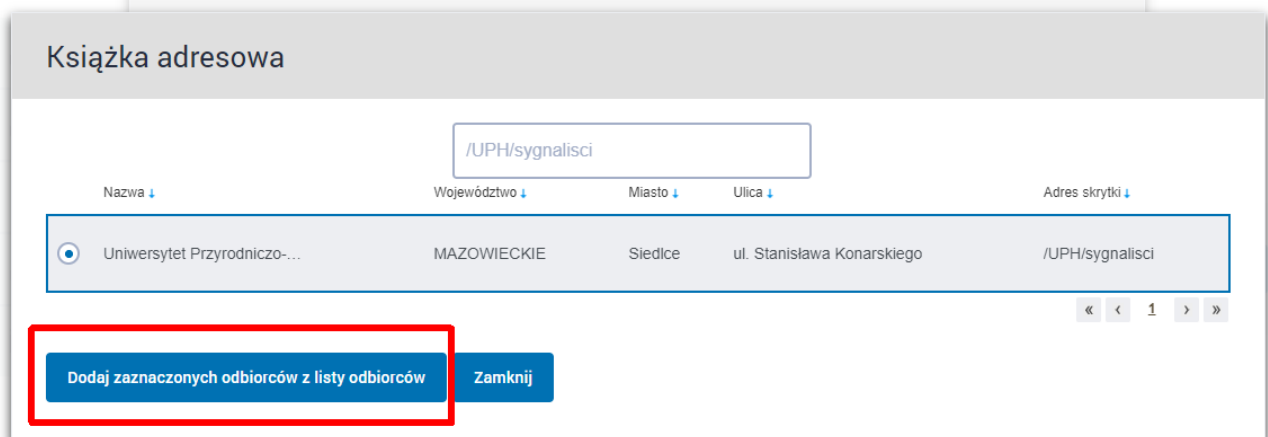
Książka adresowa

/UPH/sygnalisci

| Nazwa ↓ | Województwo ↓ | Miasto ↓ | Ulica ↓ | Adres skrytki ↓ |
|---|---|---|---|---|
| Uniwersytet Przyrodniczo-... | MAZOWIECKIE | Siedlce | ul. Stanisława Konarskiego | /UPH/sygnalisci |

« ‹ 1 › »

Dodaj zaznaczonych odbiorców z listy odbiorców

Zamknij